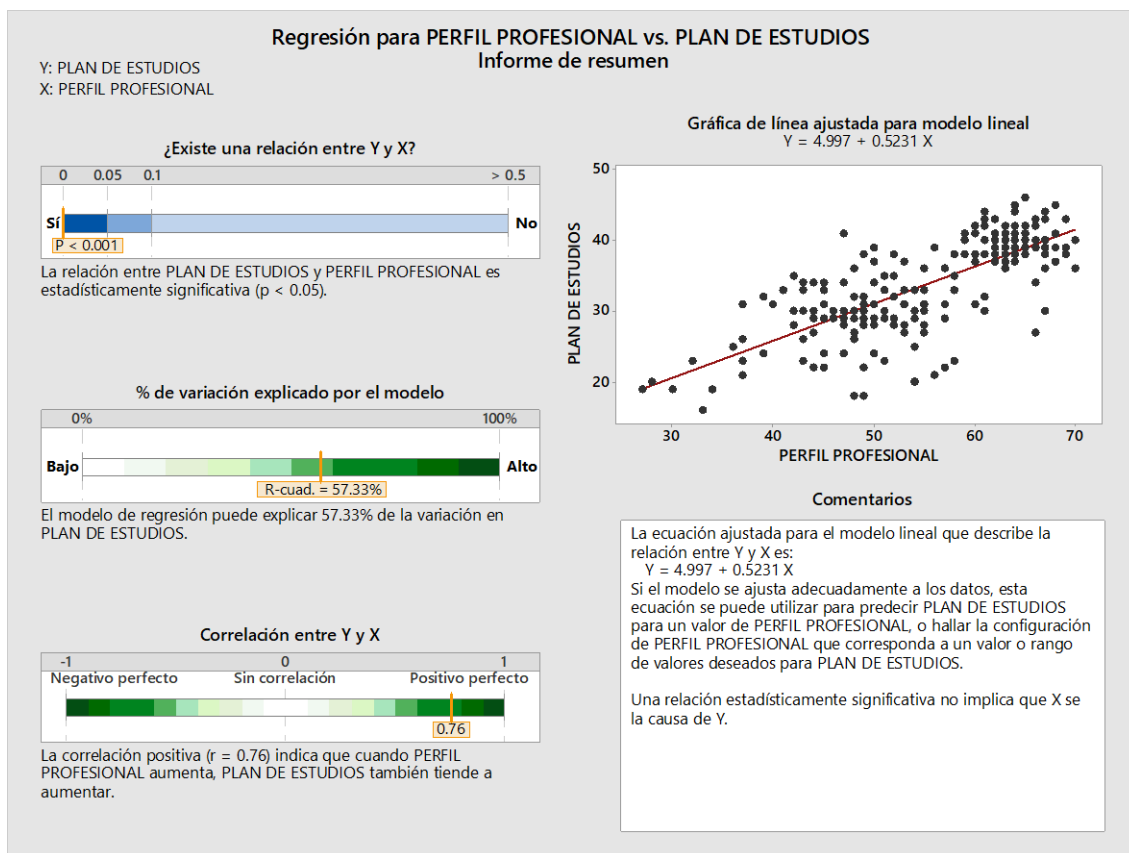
Regresión para PERFIL PROFESIONAL vs. PLAN DE ESTUDIOS
Informe de resumen

Y: PLAN DE ESTUDIOS
X: PERFIL PROFESIONAL

¿Existe una relación entre Y y X?

0 0.05 0.1 > 0.5

Sí No

P < 0.001

La relación entre PLAN DE ESTUDIOS y PERFIL PROFESIONAL es estadísticamente significativa (p < 0.05).

% de variación explicado por el modelo

0% 100%

Bajo Alto

R-cuad. = 57.33%

El modelo de regresión puede explicar 57.33% de la variación en PLAN DE ESTUDIOS.

Correlación entre Y y X

-1 0 1

Negativo perfecto Sin correlación Positivo perfecto

0.76

La correlación positiva (r = 0.76) indica que cuando PERFIL PROFESIONAL aumenta, PLAN DE ESTUDIOS también tiende a aumentar.

Gráfica de línea ajustada para modelo lineal
Y = 4.997 + 0.5231 X

PLAN DE ESTUDIOS
50
40
30
20
30 40 50 60 70
PERFIL PROFESIONAL

Comentarios

La ecuación ajustada para el modelo lineal que describe la relación entre Y y X es:
Y = 4.997 + 0.5231 X
Si el modelo se ajusta adecuadamente a los datos, esta ecuación se puede utilizar para predecir PLAN DE ESTUDIOS para un valor de PERFIL PROFESIONAL, o hallar la configuración de PERFIL PROFESIONAL que corresponda a un valor o rango de valores deseados para PLAN DE ESTUDIOS.

Una relación estadísticamente significativa no implica que X se la causa de Y.